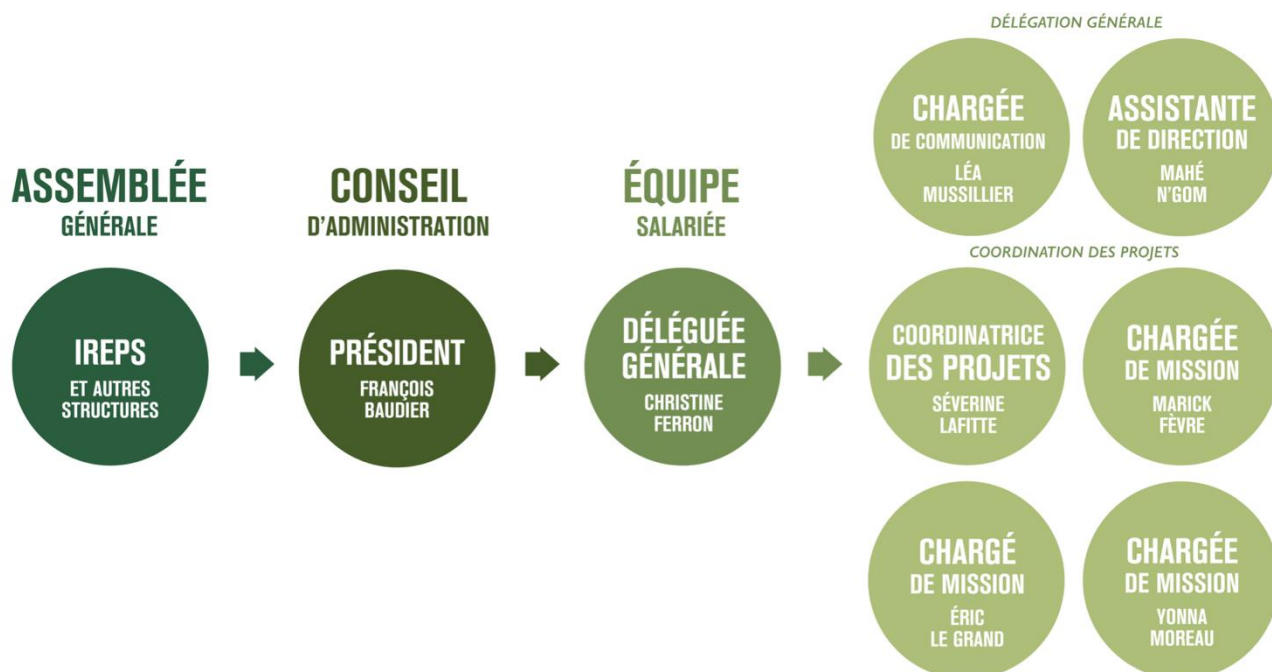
ASSEMBLÉE
GÉNÉRALE

IREPS
ET AUTRES STRUCTURES

CONSEIL
D'ADMINISTRATION

PRÉSIDENT
FRANÇOIS BAUDIER

ÉQUIPE
SALARIÉE

DÉLÉGUÉE GÉNÉRALE
CHRISTINE FERRON

DÉLÉGATION GÉNÉRALE

CHARGÉE
DE COMMUNICATION
LÉA MUSSILLIER

ASSISTANTE
DE DIRECTION
MAHÉ N'GOM

COORDINATION DES PROJETS

COORDINATRICE
DES PROJETS
SÉVERINE LAFITTE

CHARGÉE
DE MISSION
MARICK FÈVRE

CHARGÉ
DE MISSION
ÉRIC LE GRAND

CHARGÉE
DE MISSION
YONNA MOREAU